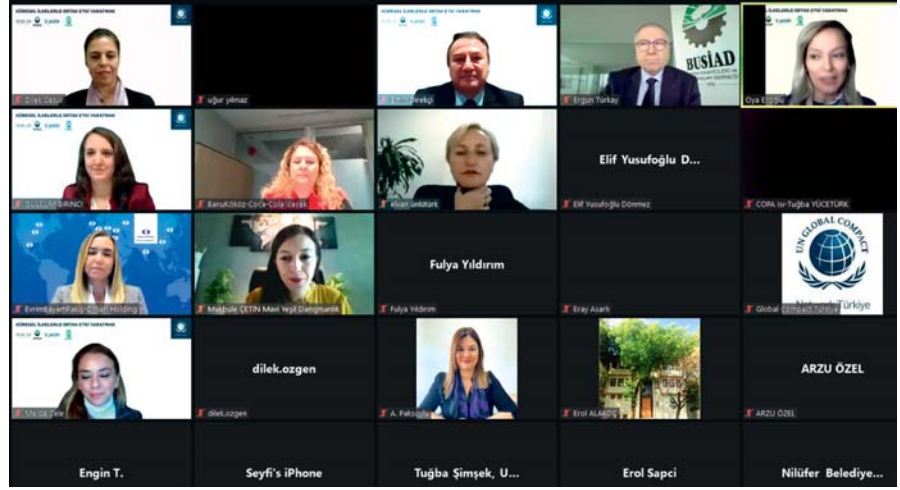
uğur yılmaz

BUSİAD

Ergun Türkay

Oya Eroğlu

Elif Yusufoğlu D...

BanuKöktöz-Coca-Cola İçecek

Elif Yusufoğlu Dönmez

COPA İsı-Tuğba YÜCETÜRK

UN GLOBAL COMPACT

Network Türkiye

Fulya Yıldırım

Mağbule ÇETİN Mavi Yeşil Danışmanlık

Fulya Yıldırım

Eray Asarlı

Global Compact Türkiye

dilek.ozgen

ARZU ÖZEL

dilek.ozgen

A. Paksoy

Erol ALAKÖZ

ARZU ÖZEL

Engin T.

Seyfi's iPhone

Tuğba Şimşek, U...

Erol Sapci

Nilüfer Belediye...